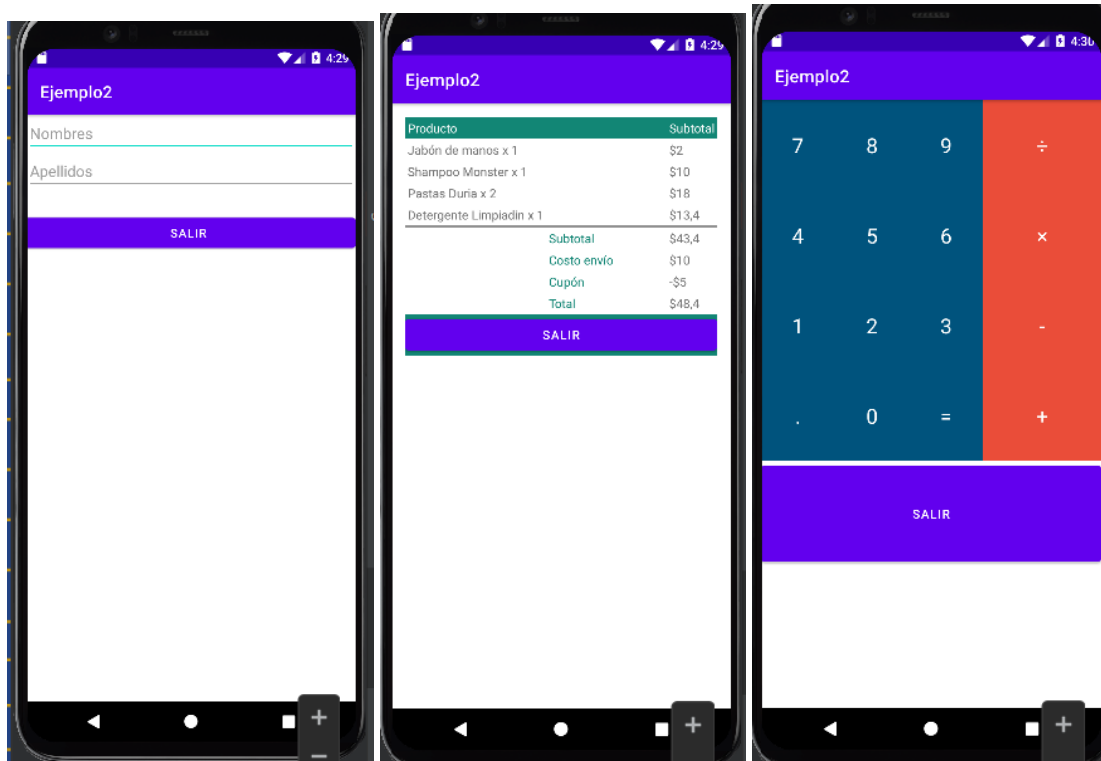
4:29

Ejemplo2

Nombres

Apellidos

SALIR

4:29

Ejemplo2

| Producto | | Subtotal |
|---|---|---|
| Jabón de manos x 1 | | $2 |
| Shampoo Monster x 1 | | $10 |
| Pastas Duria x 2 | | $18 |
| Detergente Limpiadin x 1 | | $13,4 |
| | Subtotal | $43,4 |
| | Costo envío | $10 |
| | Cupón | -$5 |
| | Total | $48,4 |

SALIR

4:30

Ejemplo2

7 8 9 ÷
4 5 6 ×
1 2 3 -
. 0 = +

SALIR